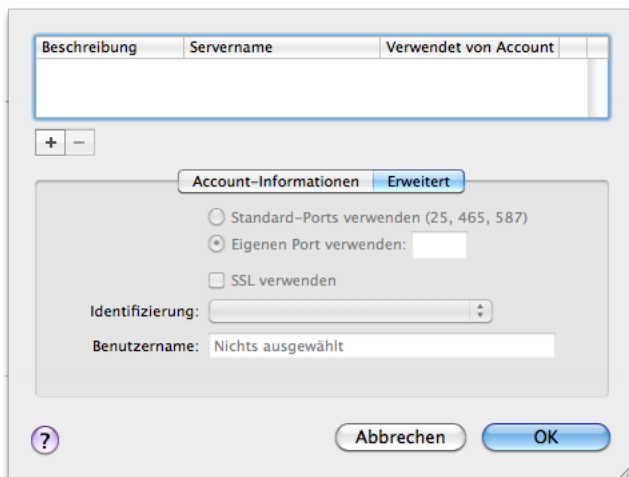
| Beschreibung | Servername | Verwendet von Account |
|---|---|---|
| | | |

+ −

Account-Informationen Erweitert

Standard-Ports verwenden (25, 465, 587)

Eigenen Port verwenden:

SSL verwenden

Identifizierung:

Benutzername: Nichts ausgewählt

?

Abbrechen

OK